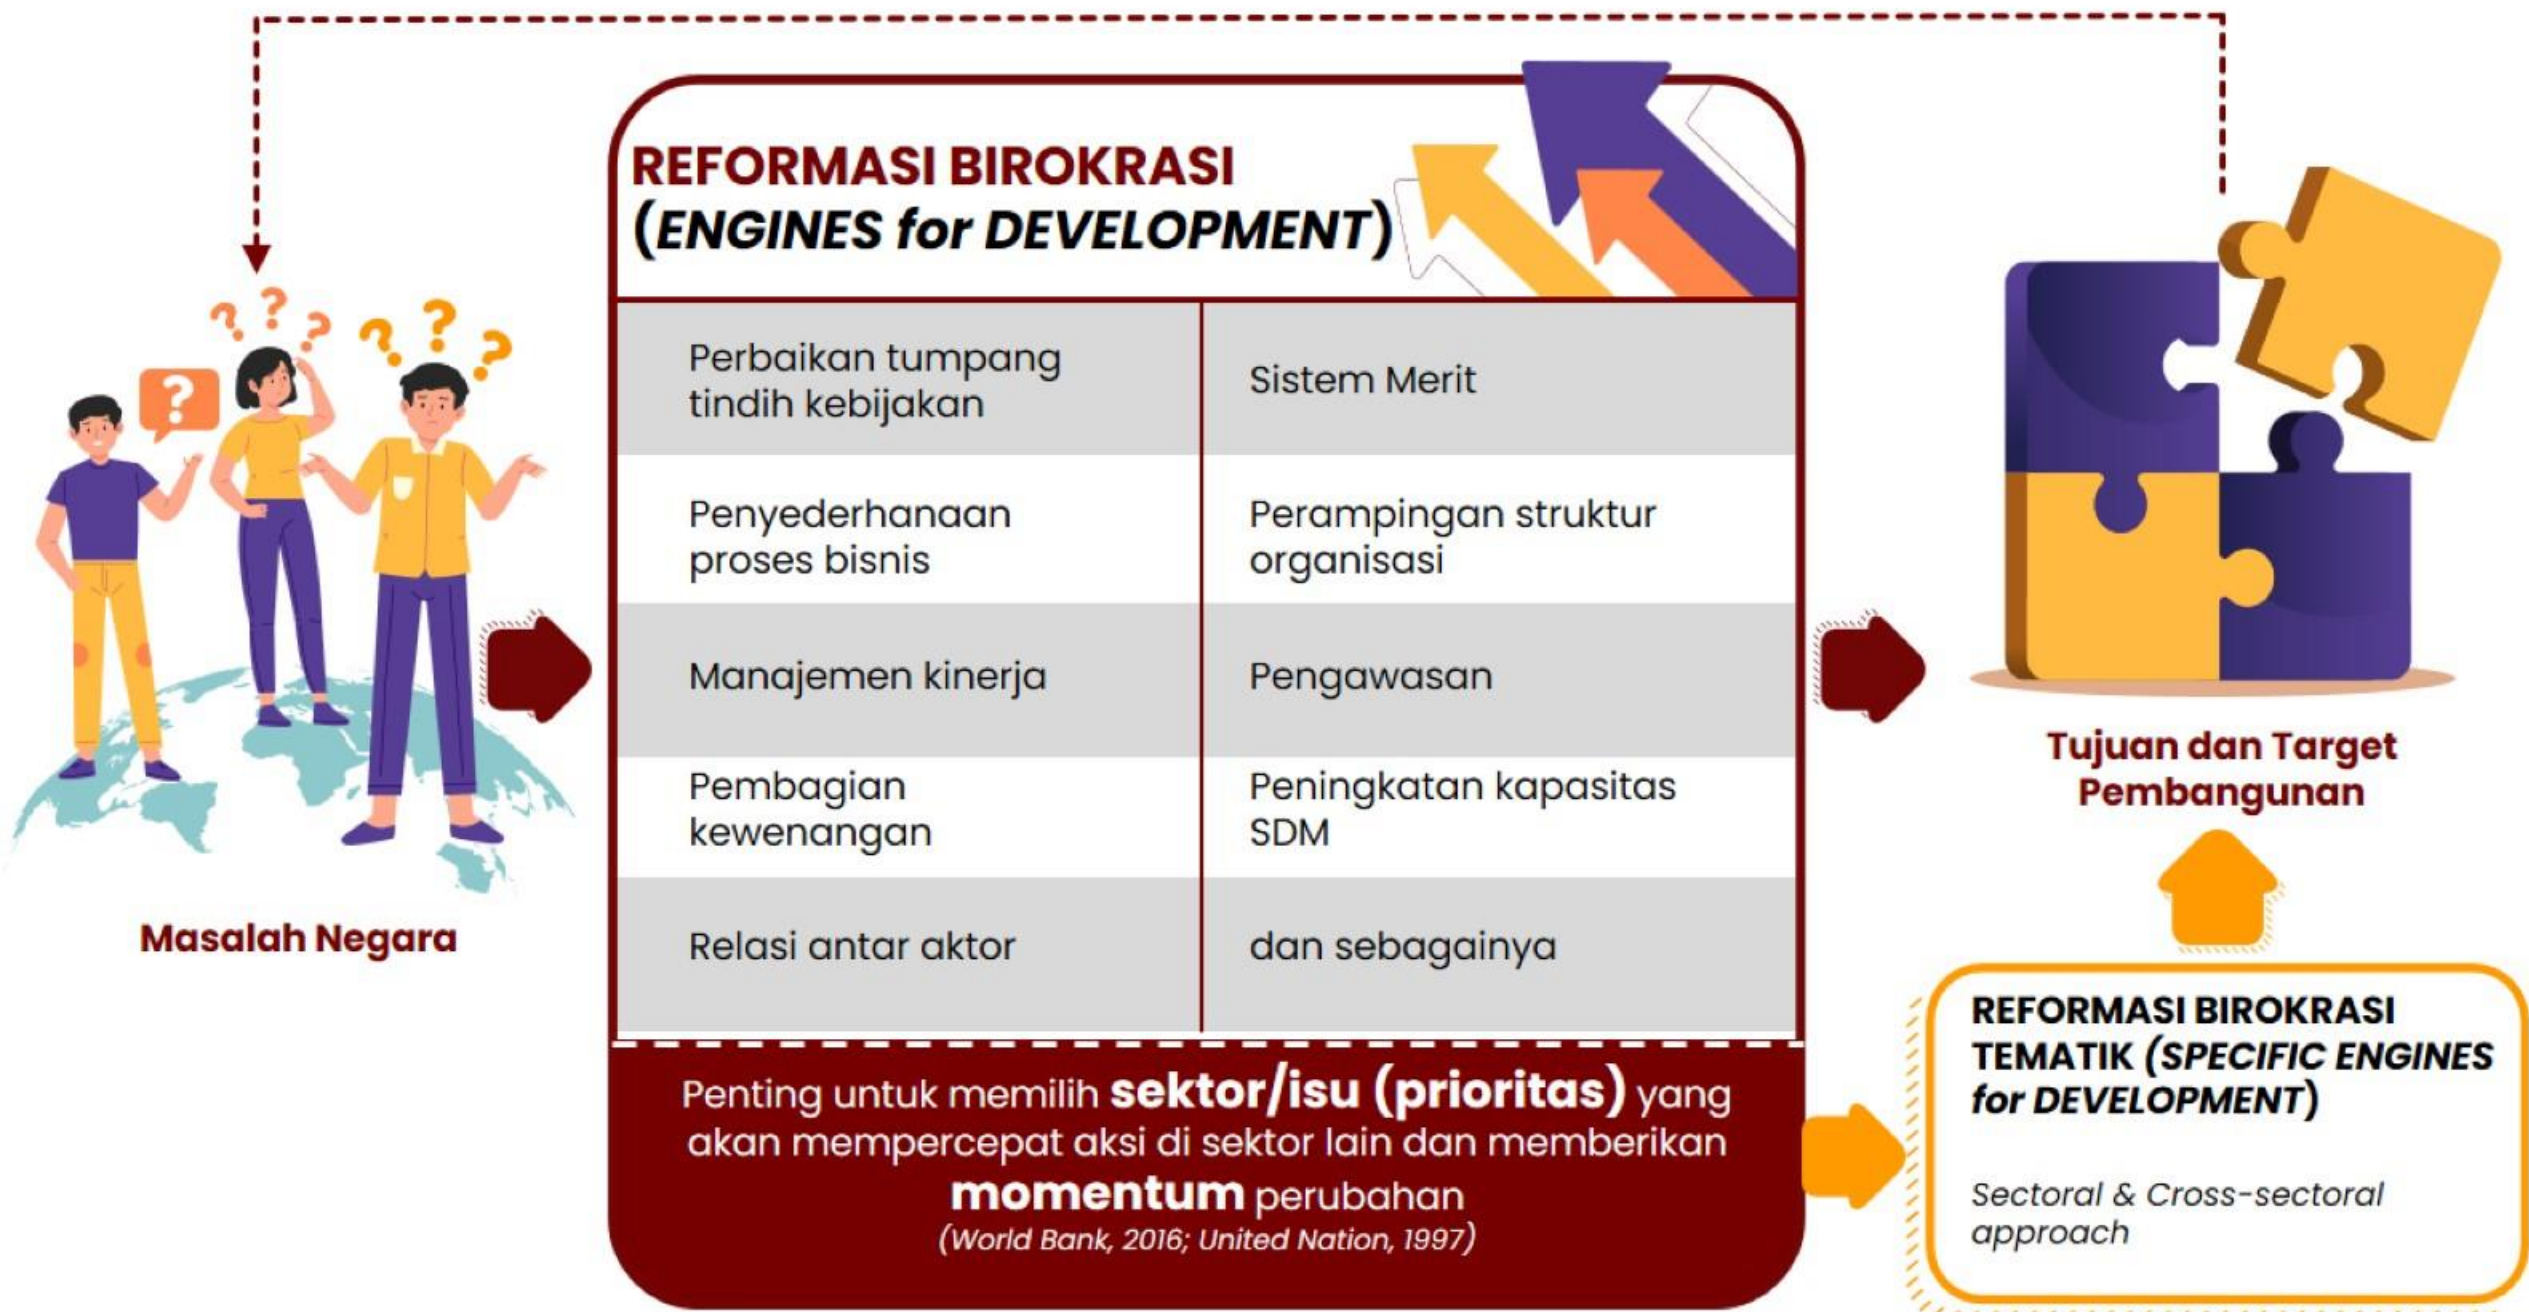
Masalah Negara

REFORMASI BIROKRASI
(ENGINES for DEVELOPMENT)

| Perbaikan tumpang tindih kebijakan | Sistem Merit |
|---|---|
| Penyederhanaan proses bisnis | Perampingan struktur organisasi |
| Manajemen kinerja | Pengawasan |
| Pembagian kewenangan | Peningkatan kapasitas SDM |
| Relasi antar aktor | dan sebagainya |

Penting untuk memilih sektor/isu (prioritas) yang akan mempercepat aksi di sektor lain dan memberikan momentum perubahan
(World Bank, 2016; United Nation, 1997)

Tujuan dan Target Pembangunan

REFORMASI BIROKRASI TEMATIK (SPECIFIC ENGINES for DEVELOPMENT)

Sectoral & Cross-sectoral approach